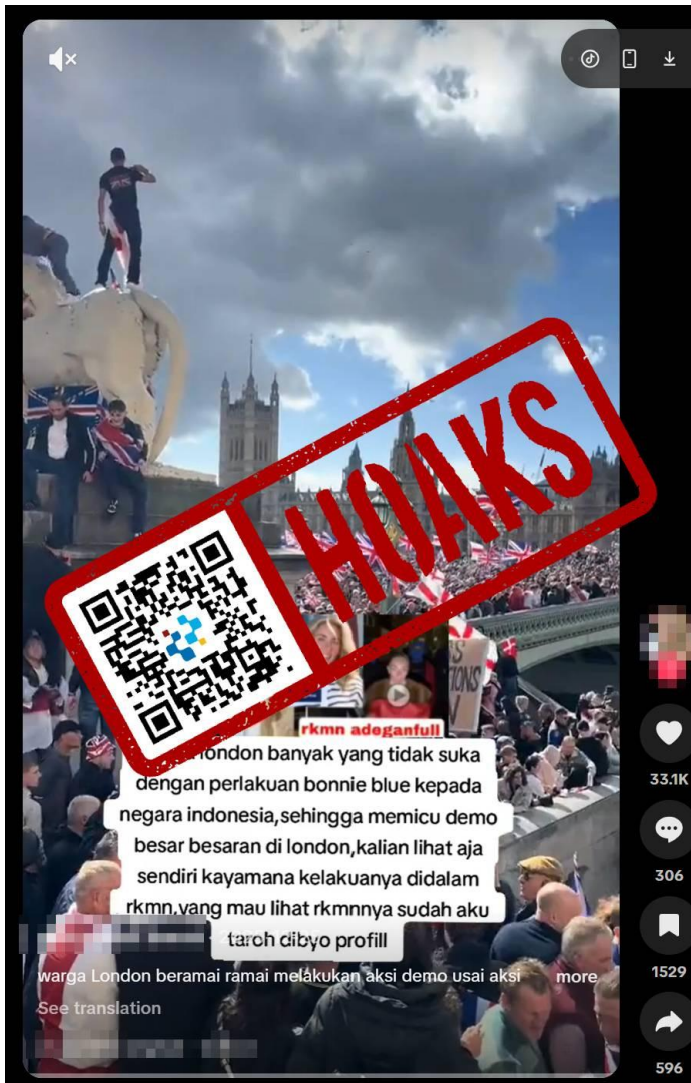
HOAKS

rkmn adeganfull

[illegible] london banyak yang tidak suka dengan perlakuan bonnie blue kepada negara indonesia,sehingga memicu demo besar besaran di london,kalian lihat aja sendiri kayamana kelakuanya didalam rkmn,yang mau lihat rkmnnya sudah aku taroh dibyo profill

warga London beramai ramai melakukan aksi demo usai aksi more

See translation

33.1K

306

1529

596